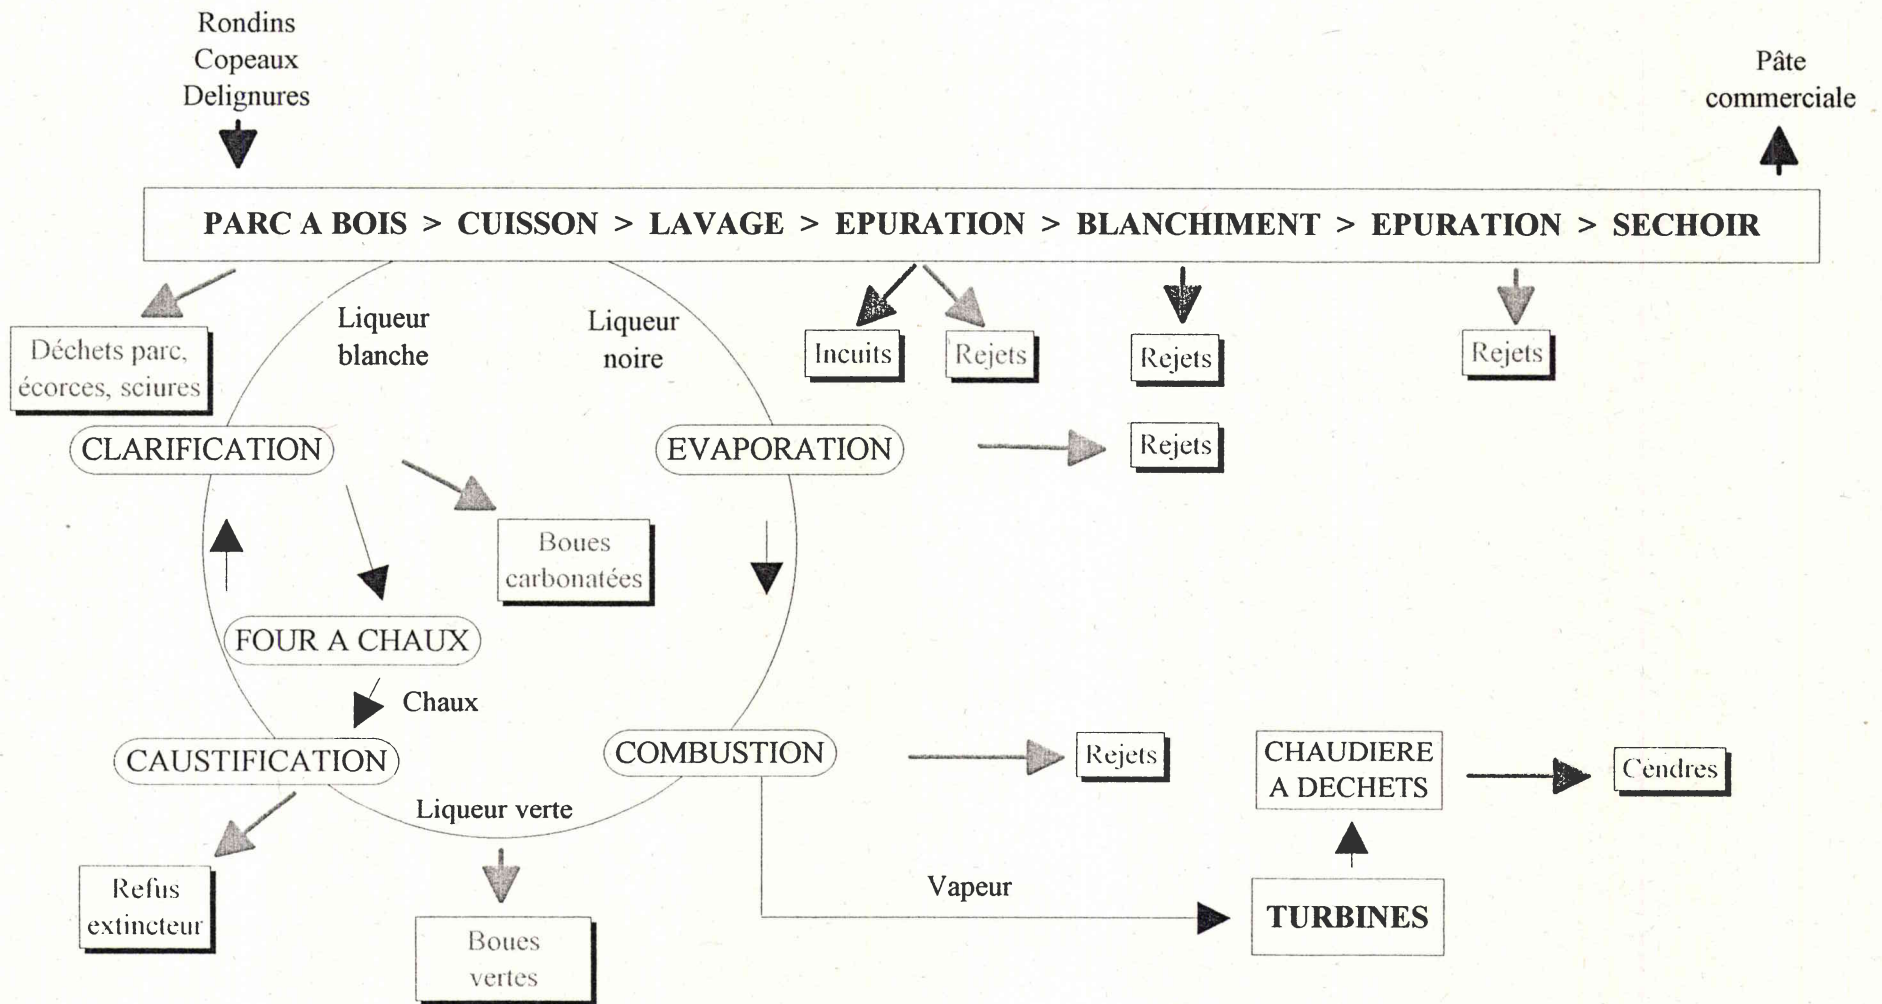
Rondins
Copeaux
Delignures

Pâte
commerciale

PARC A BOIS > CUISSON > LAVAGE > EPURATION > BLANCHIMENT > EPURATION > SECHOIR

Déchets parc, écorces, sciures

Liqueur blanche

Liqueur noire

Incuits

Rejets

Rejets

Rejets

CLARIFICATION

EVAPORATION

Rejets

Boues carbonatées

FOUR A CHAUX

Chaux

CAUSTIFICATION

COMBUSTION

Rejets

CHAUDIERE A DECHETS

Cendres

Liqueur verte

Refus extincteur

Boues vertes

Vapeur

TURBINES